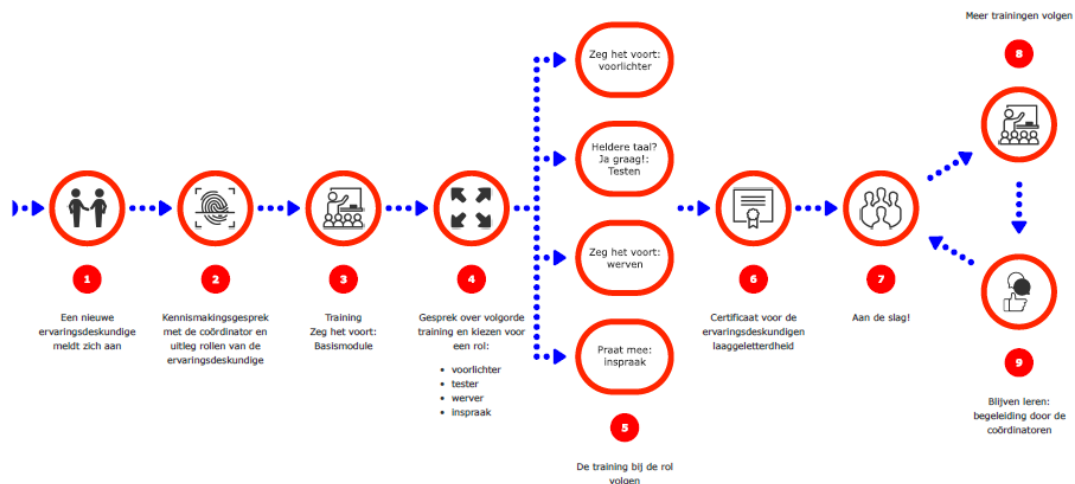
1
Een nieuwe ervaringsdeskundige meldt zich aan

2
Kennismakingsgesprek met de coördinator en uitleg rollen van de ervaringsdeskundige

3
Training Zeg het voort: Basismodule

4
Gesprek over volgorde training en kiezen voor een rol:
- voorlichter
- tester
- werver
- inspraak

Zeg het voort: voorlichter

Heldere taal? Ja graag!: Testen

Zeg het voort: werven

Praat mee: inspraak

5
De training bij de rol volgen

6
Certificaat voor de ervaringsdeskundigen laaggeletterdheid

7
Aan de slag!

Meer trainingen volgen
8

9
Blijven leren: begeleiding door de coördinatoren